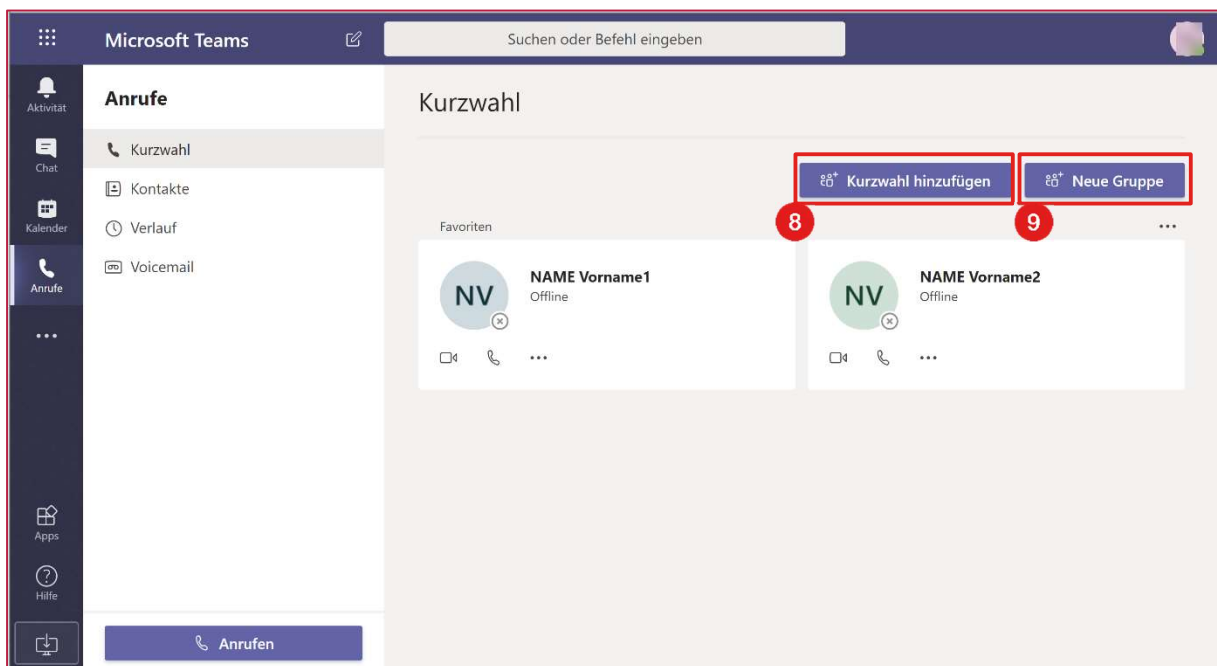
Microsoft Teams

Suchen oder Befehl eingeben

Aktivität

Chat

Kalender

Anrufe

...

Apps

Hilfe

Anrufe

Kurzwahl

Kontakte

Verlauf

Voicemail

Anrufen

Kurzwahl

Kurzwahl hinzufügen

Neue Gruppe

8

9

Favoriten

...

NV

NAME Vorname1

Offline

...

NV

NAME Vorname2

Offline

...